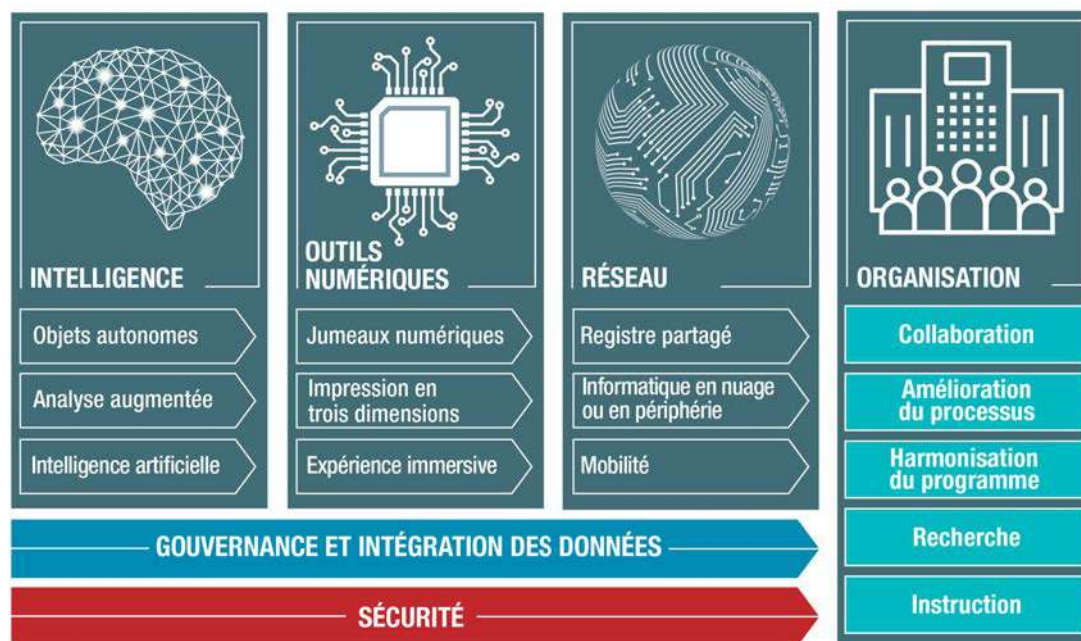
INTELLIGENCE

Objets autonomes

Analyse augmentée

Intelligence artificielle

OUTILS NUMÉRIQUES

Jumeaux numériques

Impression en trois dimensions

Expérience immersive

RÉSEAU

Registre partagé

Informatique en nuage ou en périphérie

Mobilité

ORGANISATION

Collaboration

Amélioration du processus

Harmonisation du programme

Recherche

Instruction

GOUVERNANCE ET INTÉGRATION DES DONNÉES

SÉCURITÉ